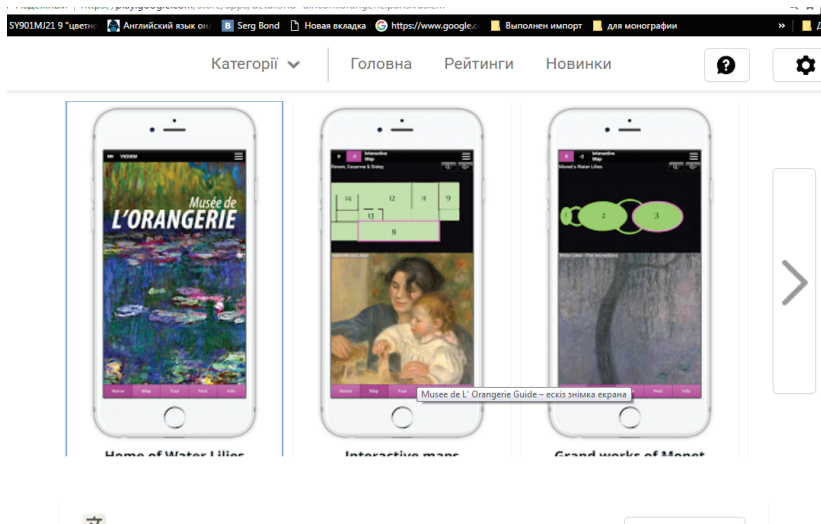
SY901MJ21 9 "цветн | Английский язык он | Serg Bond | Новая вкладка | https://www.google.c | Выполнен импорт | для монографии

Категорії | Головна | Рейтинги | Новинки

Musée de L'ORANGERIE

Home | Map | Tour | Find | Info

Interactive Map

14 | 12 | 11 | 9 | 13 | 8

1 | 2 | 3

Musee de L' Orangerie Guide – ескіз знімка екрана

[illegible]